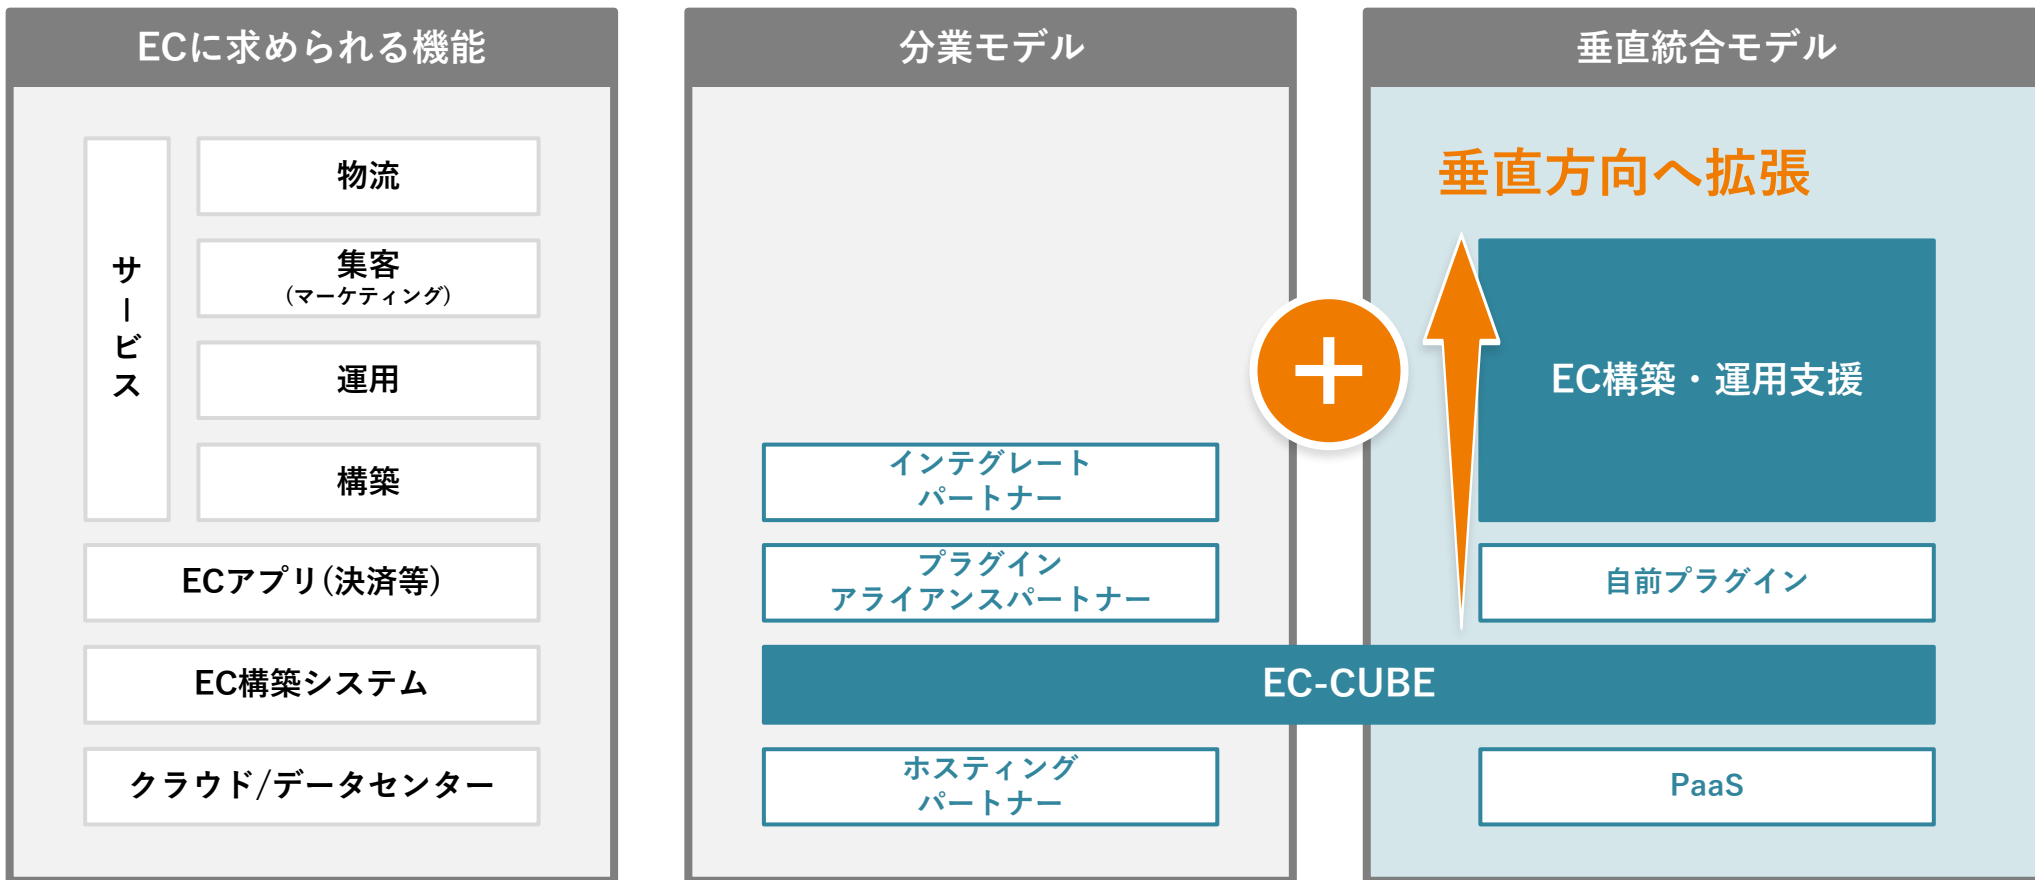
ECに求められる機能

サービス

物流

集客
（マーケティング）

運用

構築

ECアプリ（決済等）

EC構築システム

クラウド/データセンター

分業モデル

インテグレート
パートナー

プラグイン
アライアンスパートナー

ホスティング
パートナー

垂直統合モデル

垂直方向へ拡張

EC構築・運用支援

自前プラグイン

EC-CUBE

PaaS